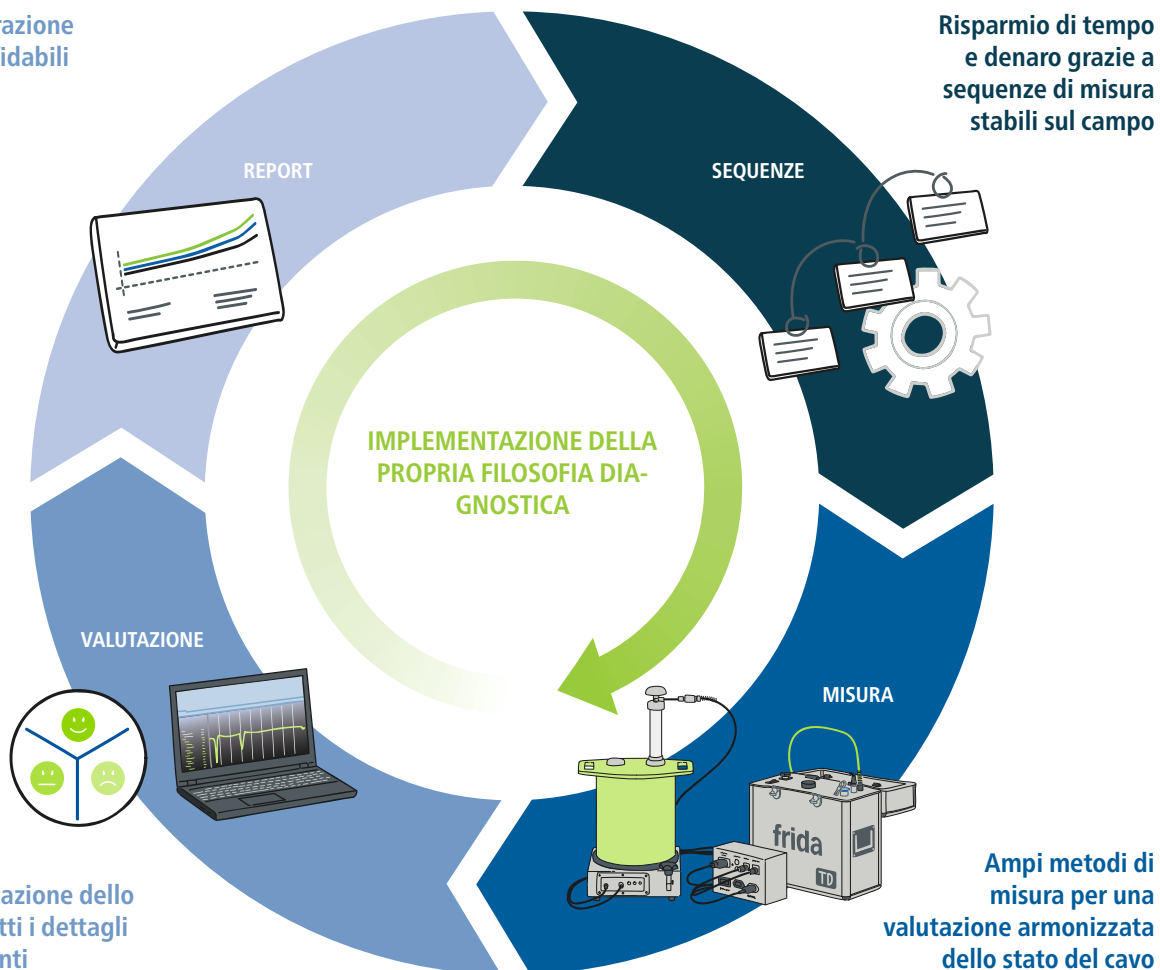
razione
idabili

Risparmio di tempo e denaro grazie a sequenze di misura stabili sul campo

REPORT

SEQUENZE

IMPLEMENTAZIONE DELLA PROPRIA FILOSOFIA DIAGNOSTICA

VALUTAZIONE

MISURA

frida

TD

azione dello
tti i dettagli
nti

Ampi metodi di misura per una valutazione armonizzata dello stato del cavo